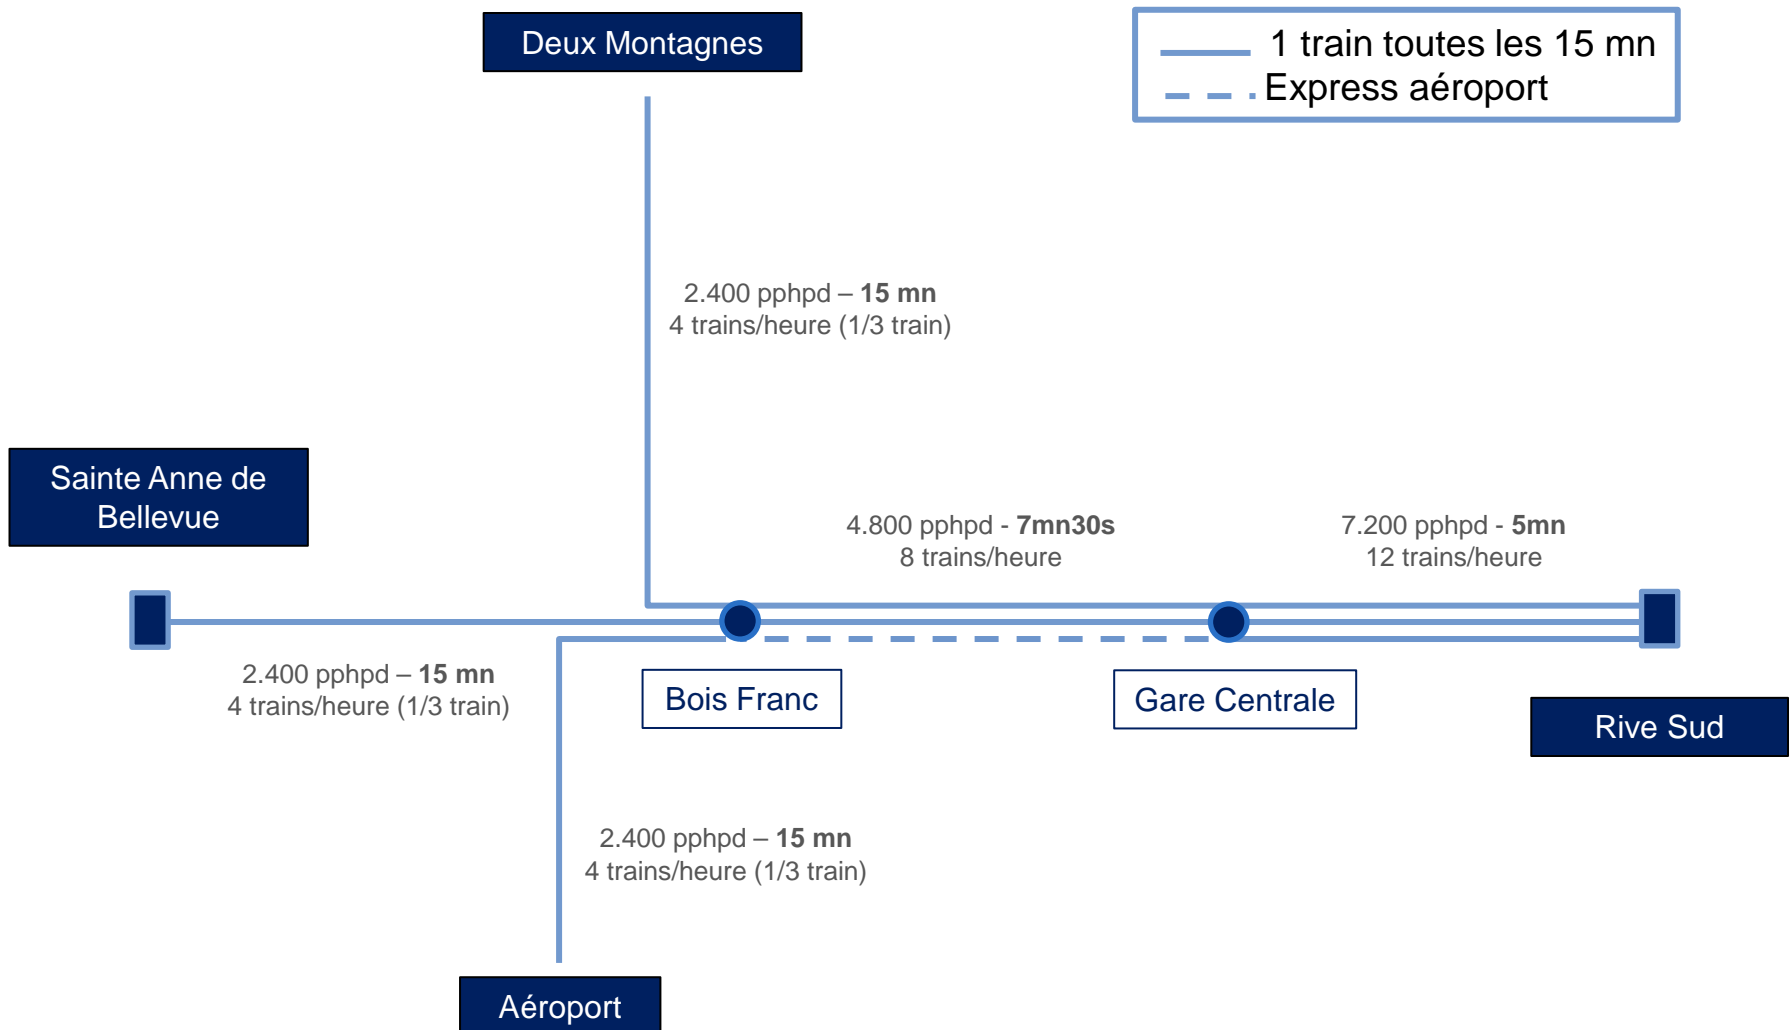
Deux Montagnes

1 train toutes les 15 mn
Express aéroport

2.400 pphpd – **15 mn**
4 trains/heure (1/3 train)

Sainte Anne de Bellevue

4.800 pphpd - **7mn30s**
8 trains/heure

7.200 pphpd - **5mn**
12 trains/heure

2.400 pphpd – **15 mn**
4 trains/heure (1/3 train)

Bois Franc

Gare Centrale

Rive Sud

2.400 pphpd – **15 mn**
4 trains/heure (1/3 train)

Aéroport